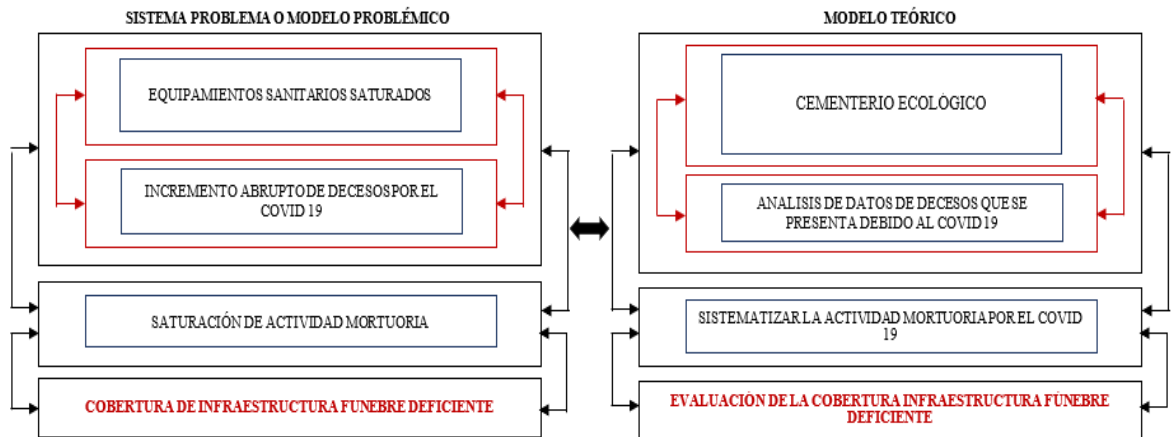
SISTEMA PROBLEMA O MODELO PROBLÉMICO

EQUIPAMIENTOS SANITARIOS SATURADOS

INCREMENTO ABRUPTO DE DECESOS POR EL COVID 19

SATURACIÓN DE ACTIVIDAD MORTUORIA

COBERTURA DE INFRAESTRUCTURA FUNEBRE DEFICIENTE

MODELO TEÓRICO

CEMENTERIO ECOLÓGICO

ANALISIS DE DATOS DE DECESOS QUE SE PRESENTA DEBIDO AL COVID19

SISTEMATIZAR LA ACTIVIDAD MORTUORIA POR EL COVID 19

EVALUACIÓN DE LA COBERTURA INFRAESTRUCTURA FÚNEBRE DEFICIENTE